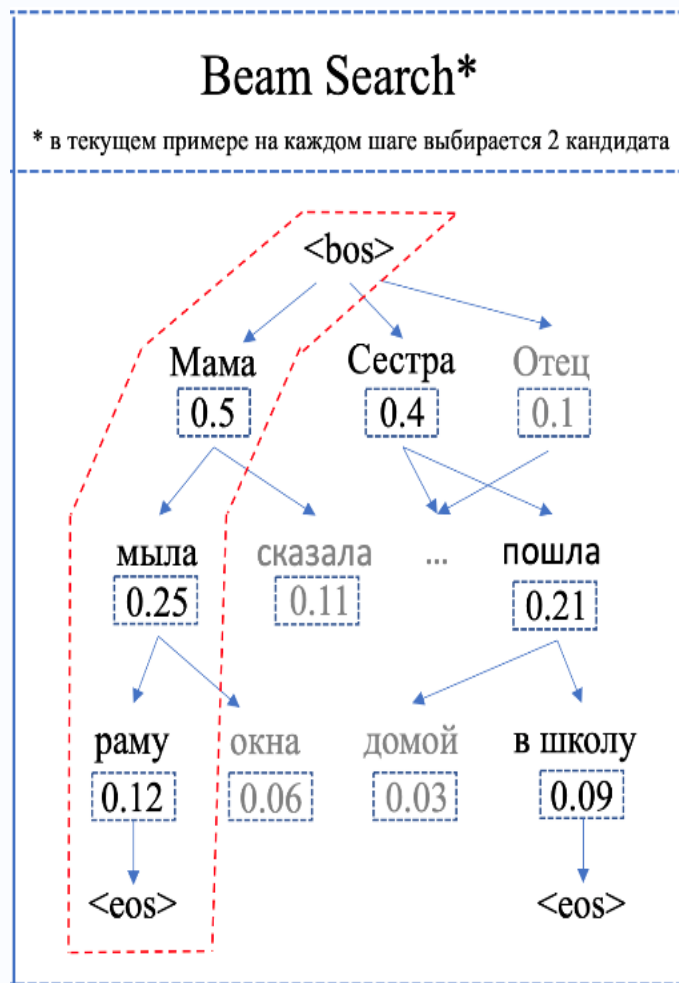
Beam Search*

* в текущем примере на каждом шаге выбирается 2 кандидата

<bos>

Мама
0.5

Сестра
0.4

Отец
0.1

мыла
0.25

сказала
0.11

...

пошла
0.21

раму
0.12

окна
0.06

домой
0.03

в школу
0.09

<eos>

<eos>